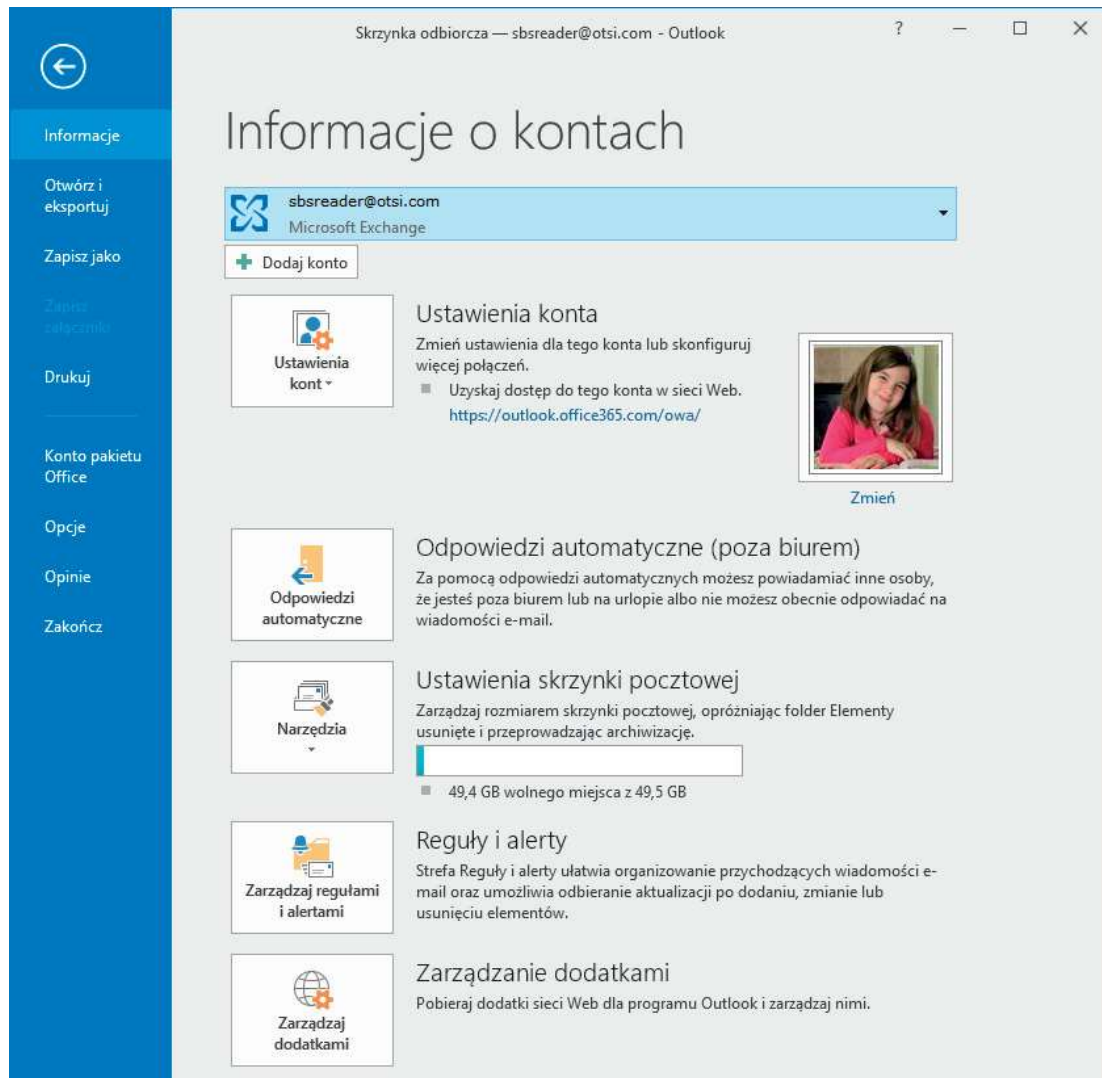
Skrzynka odbiorcza — sbsreader@otsi.com - Outlook

?

Informacje

Otwórz i eksportuj

Zapisz jako

Zapisz załączniki

Drukuj

Konto pakietu Office

Opcje

Opinie

Zakończ

Informacje o kontach

sbsreader@otsi.com
Microsoft Exchange

Dodaj konto

Ustawienia kont

Ustawienia konta
Zmień ustawienia dla tego konta lub skonfiguruj więcej połączeń.
Uzyskaj dostęp do tego konta w sieci Web.
https://outlook.office365.com/owa/

Zmień

Odpowiedzi automatyczne

Odpowiedzi automatyczne (poza biurem)
Za pomocą odpowiedzi automatycznych możesz powiadamiać inne osoby, że jesteś poza biurem lub na urlopie albo nie możesz obecnie odpowiadać na wiadomości e-mail.

Narzędzia

Ustawienia skrzynki pocztowej
Zarządzaj rozmiarem skrzynki pocztowej, opróżniając folder Elementy usunięte i przeprowadzając archiwizację.
49,4 GB wolnego miejsca z 49,5 GB

Zarządzaj regułami i alertami

Reguły i alerty
Strefa Reguły i alerty ułatwia organizowanie przychodzących wiadomości e-mail oraz umożliwia odbieranie aktualizacji po dodaniu, zmianie lub usunięciu elementów.

Zarządzaj dodatkami

Zarządzanie dodatkami
Pobieraj dodatki sieci Web dla programu Outlook i zarządzaj nimi.